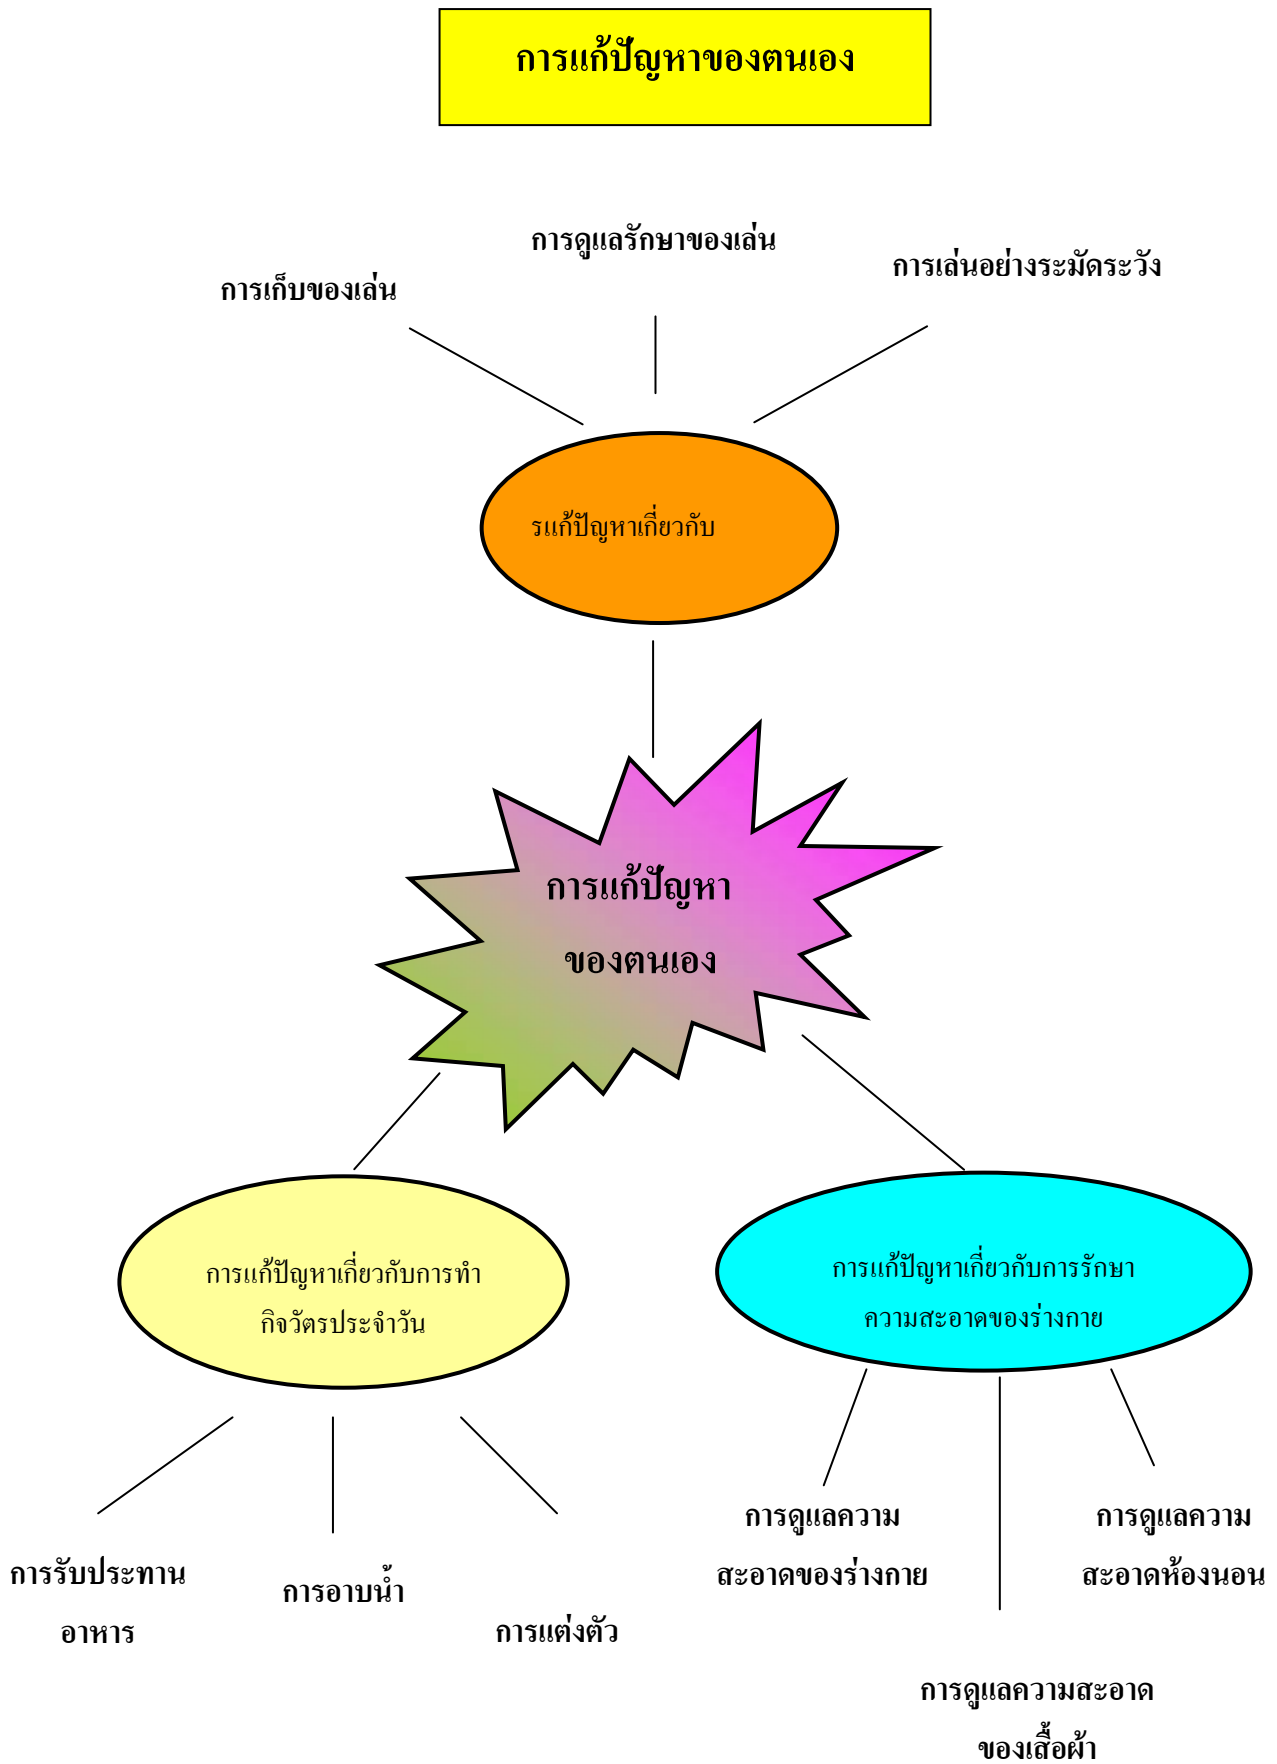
การแก้ปัญหาของตนเอง

การเก็บของเล่น

การดูแลรักษาของเล่น

การเล่นอย่างระมัดระวัง

รแก้ปัญหาเกี่ยวกับ

การแก้ปัญหา
ของตนเอง

การแก้ปัญหาเกี่ยวกับการทำกิจวัตรประจำวัน

การแก้ปัญหาเกี่ยวกับการรักษาความสะอาดของร่างกาย

การรับประทานอาหาร

การอาบน้ำ

การแต่งตัว

การดูแลความสะอาดของร่างกาย

การดูแลความสะอาดห้องนอน

การดูแลความสะอาดของเสื้อผ้า